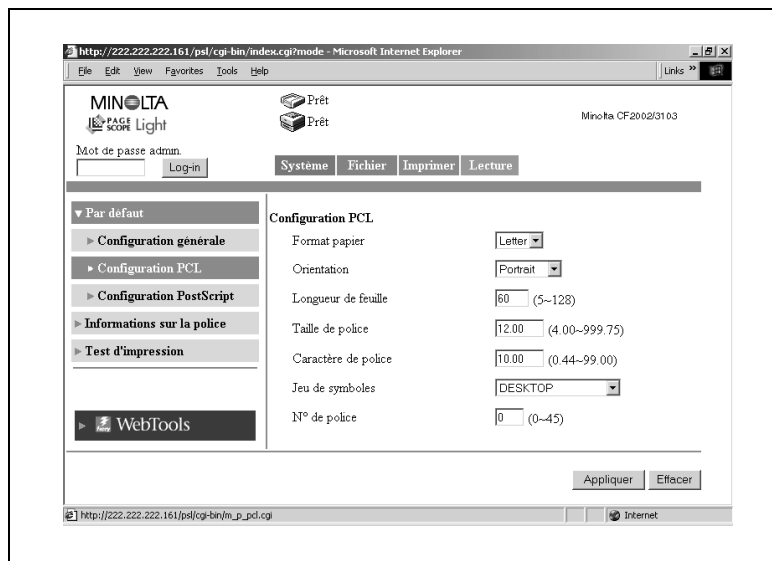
http://222.222.222.161/psl/cgi-bin/index.cgi?mode - Microsoft Internet Explorer

File Edit View Favorites Tools Help

Links »

MINOLTA

PAGE SCOPE Light

Prêt

Prêt

Minolta CF2002/3103

Mot de passe admin.

Log-in

Système Fichier Imprimer Lecture

▼ Par défaut

► Configuration générale

► Configuration PCL

► Configuration PostScript

► Informations sur la police

► Test d'impression

► WebTools

Configuration PCL

| | | |
|---|---|---|
| Format papier | Letter | |
| Orientation | Portrait | |
| Longueur de feuille | 60 | (5~128) |
| Taille de police | 12.00 | (4.00~999.75) |
| Caractère de police | 10.00 | (0.44~99.00) |
| Jeu de symboles | DESKTOP | |
| N° de police | 0 | (0~45) |

Appliquer Effacer

http://222.222.222.161/psl/cgi-bin/m_p_pcl.cgi

Internet